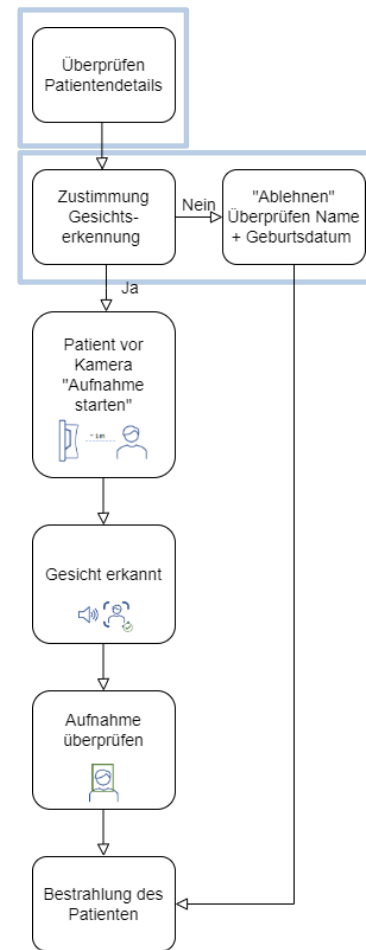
Überprüfen Patientendetails

Zustimmung Gesichtserkennung

Nein

"Ablehnen" Überprüfen Name + Geburtsdatum

Ja

Patient vor Kamera "Aufnahme starten"

~1m

Gesicht erkannt

Aufnahme überprüfen

Bestrahlung des Patienten